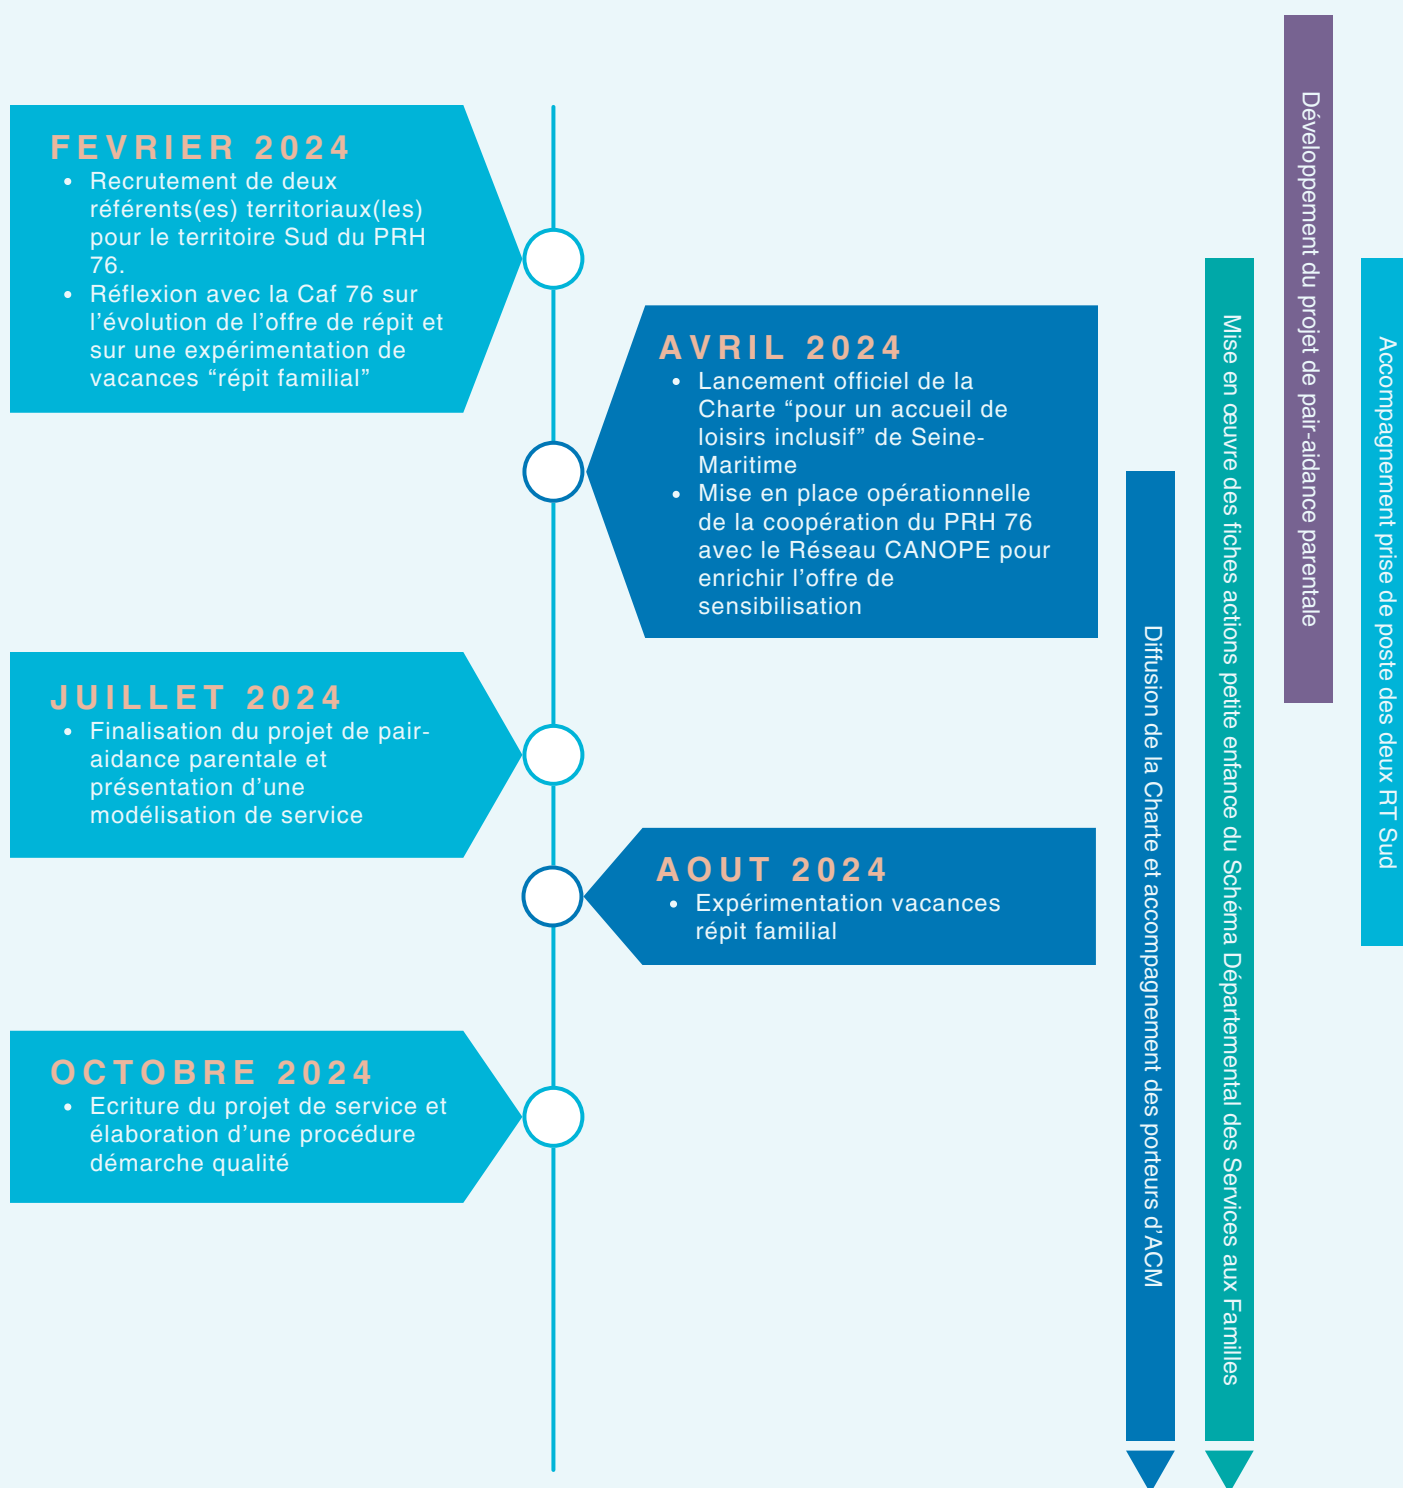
FEVRIER 2024

- Recrutement de deux référents(es) territoriaux(les) pour le territoire Sud du PRH 76.
- Réflexion avec la Caf 76 sur l'évolution de l'offre de répit et sur une expérimentation de vacances "répit familial"

AVRIL 2024

- Lancement officiel de la Charte "pour un accueil de loisirs inclusif" de Seine-Maritime
- Mise en place opérationnelle de la coopération du PRH 76 avec le Réseau CANOPE pour enrichir l'offre de sensibilisation

JUILLET 2024

- Finalisation du projet de pair-aidance parentale et présentation d'une modélisation de service

AOUT 2024

- Expérimentation vacances répit familial

OCTOBRE 2024

- Ecriture du projet de service et élaboration d'une procédure démarche qualité

Diffusion de la Charte et accompagnement des porteurs d'ACM

Mise en œuvre des fiches actions petite enfance du Schéma Départemental des Services aux Familles

Développement du projet de pair-aidance parentale

Accompagnement prise de poste des deux RT Sud